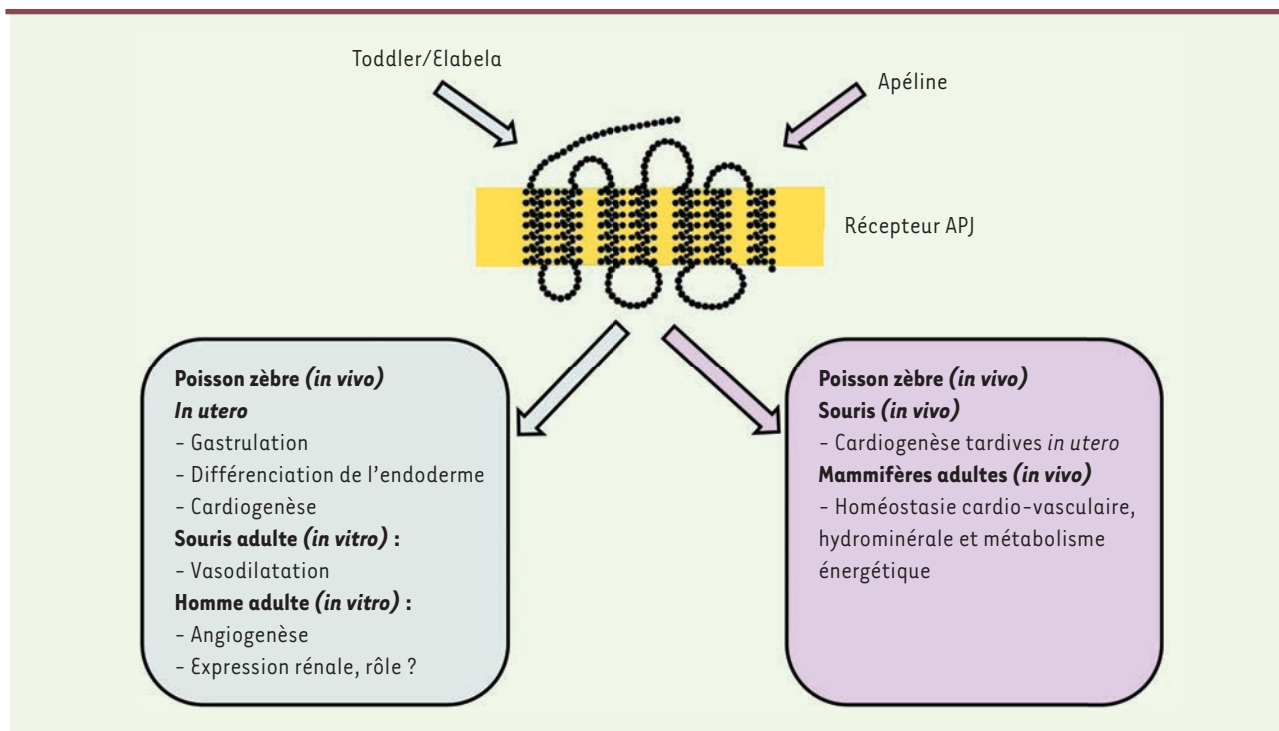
Toddler/Elabela

Apéline

Récepteur APJ

**Poisson zèbre *(in vivo)***
***In utero***
- Gastrulation
- Différenciation de l'endoderme
- Cardiogenèse
**Souris adulte *(in vitro)* :**
- Vasodilatation
**Homme adulte *(in vitro)* :**
- Angiogenèse
- Expression rénale, rôle ?

**Poisson zèbre *(in vivo)***
**Souris *(in vivo)***
- Cardiogenèse tardives *in utero*
**Mammifères adultes *(in vivo)***
- Homéostasie cardio-vasculaire, hydrominérale et métabolisme énergétique